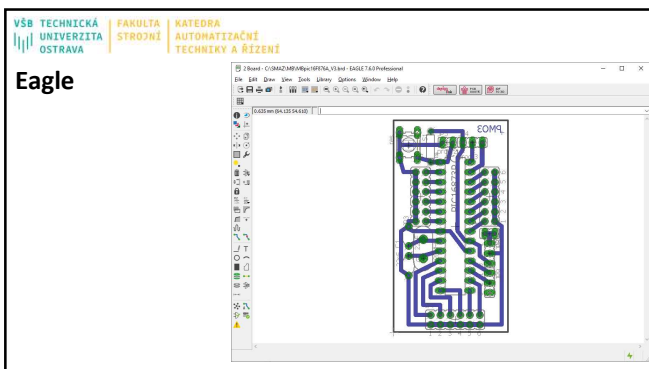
VŠB TECHNICKÁ UNIVERZITA OSTRAVA | FAKULTA STROJNÍ | KATEDRA AUTOMATIZAČNÍ TECHNIKY A ŘÍZENÍ

Eagle

2 Board - C:\SMAZ\MB\MBpic16F876A_V3.brd - EAGLE 7.6.0 Professional

File Edit Draw View Tools Library Options Window Help

0.635 mm (84.135 54.610)

EOM9